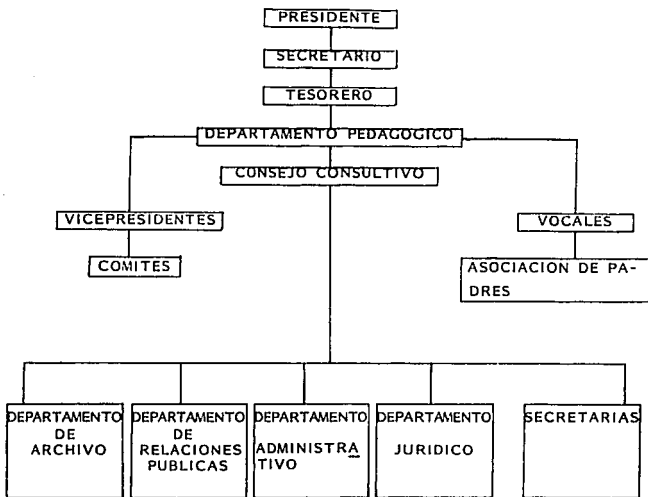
PRESIDENTE

SECRETARIO

TESORERO

DEPARTAMENTO PEDAGOGICO

CONSEJO CONSULTIVO

VICEPRESIDENTES

COMITES

VOCALES

ASOCIACION DE PADRES

DEPARTAMENTO DE ARCHIVO

DEPARTAMENTO DE RELACIONES PUBLICAS

DEPARTAMENTO ADMINISTRATIVO

DEPARTAMENTO JURIDICO

SECRETARIAS